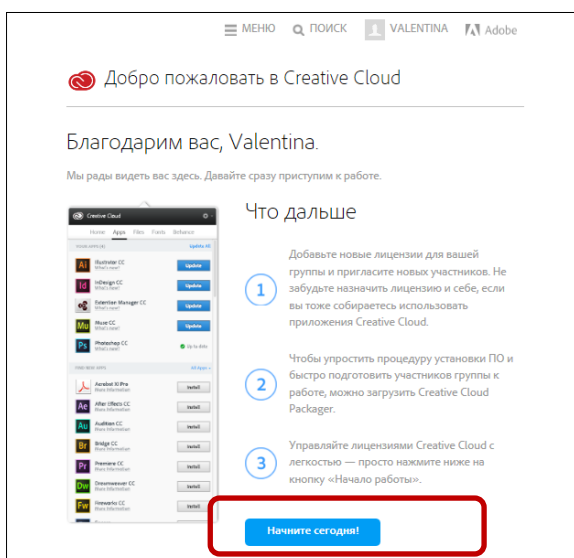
МЕНЮ ПОИСК VALENTINA Adobe

Добро пожаловать в Creative Cloud

Благодарим вас, Valentina.

Мы рады видеть вас здесь. Давайте сразу приступим к работе.

Creative Cloud
Home Apps Files Fonts Behance
YOUR APPS (5) Update All
Ai Illustrator CC What's new? Update
Id InDesign CC What's new? Update
Extension Manager CC What's new? Update
Mu Muse CC What's new? Update
Ps Photoshop CC What's new? Up to date
FIND NEW APPS All Apps
Acrobat XI Pro More Information Install
Ae After Effects CC More Information Install
Au Audition CC More Information Install
Br Bridge CC More Information Install
Pr Premiere CC More Information Install
Dw Dreamweaver CC More Information Install
Fw Fireworks CC More Information Install

Что дальше

1 Добавьте новые лицензии для вашей группы и пригласите новых участников. Не забудьте назначить лицензию и себе, если вы тоже собираетесь использовать приложения Creative Cloud.

2 Чтобы упростить процедуру установки ПО и быстро подготовить участников группы к работе, можно загрузить Creative Cloud Packager.

3 Управляйте лицензиями Creative Cloud с легкостью — просто нажмите ниже на кнопку «Начало работы».

Начните сегодня!